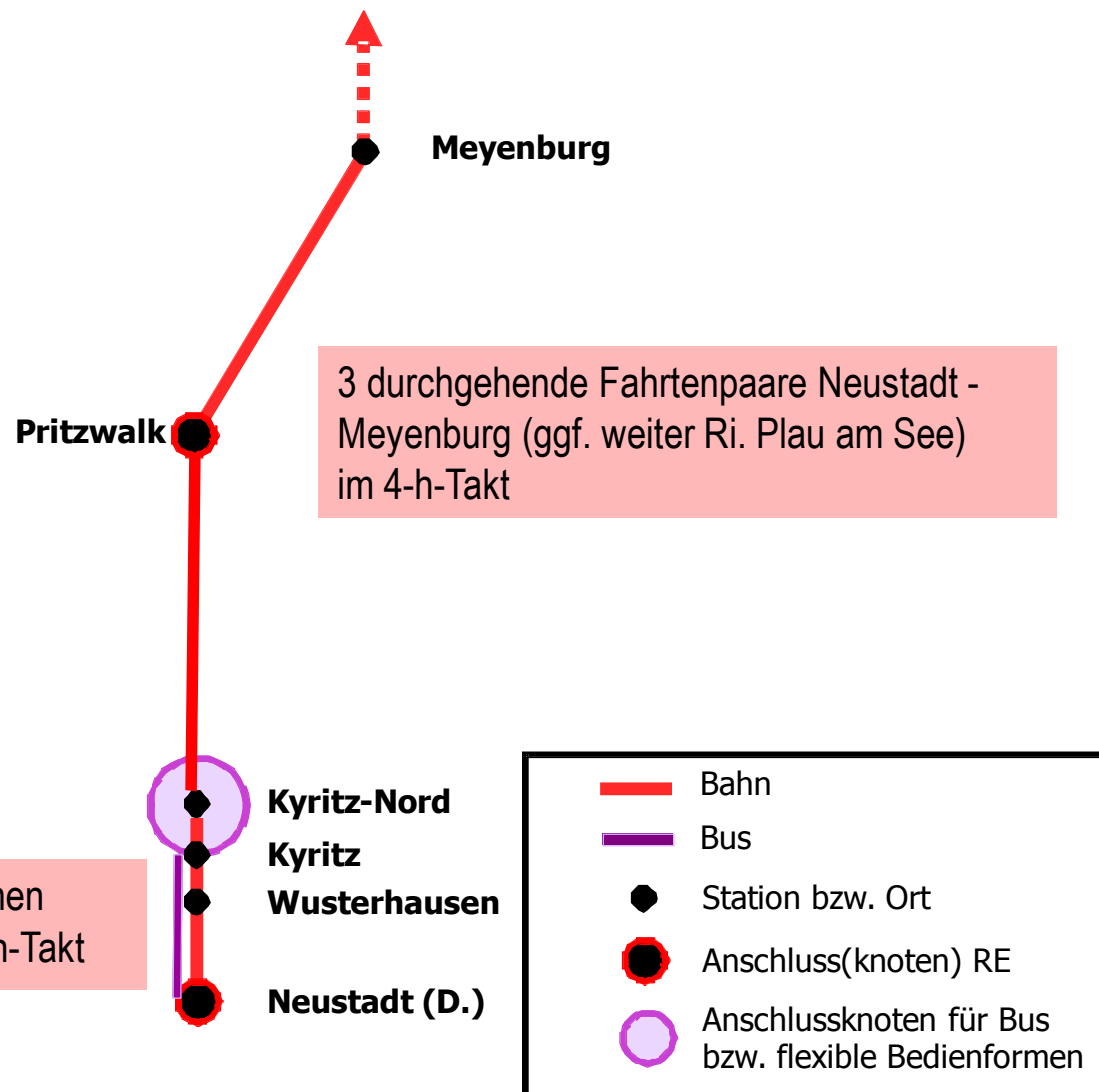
Meyenburg

3 durchgehende Fahrtenpaare Neustadt - Meyenburg (ggf. weiter Ri. Plau am See) im 4-h-Takt

Pritzwalk

Kyritz-Nord
Kyritz
Wusterhausen
Neustadt (D.)

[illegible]nen
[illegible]h-Takt

Bahn
Bus
Station bzw. Ort
Anschluss(knoten) RE
Anschlussknoten für Bus bzw. flexible Bedienformen